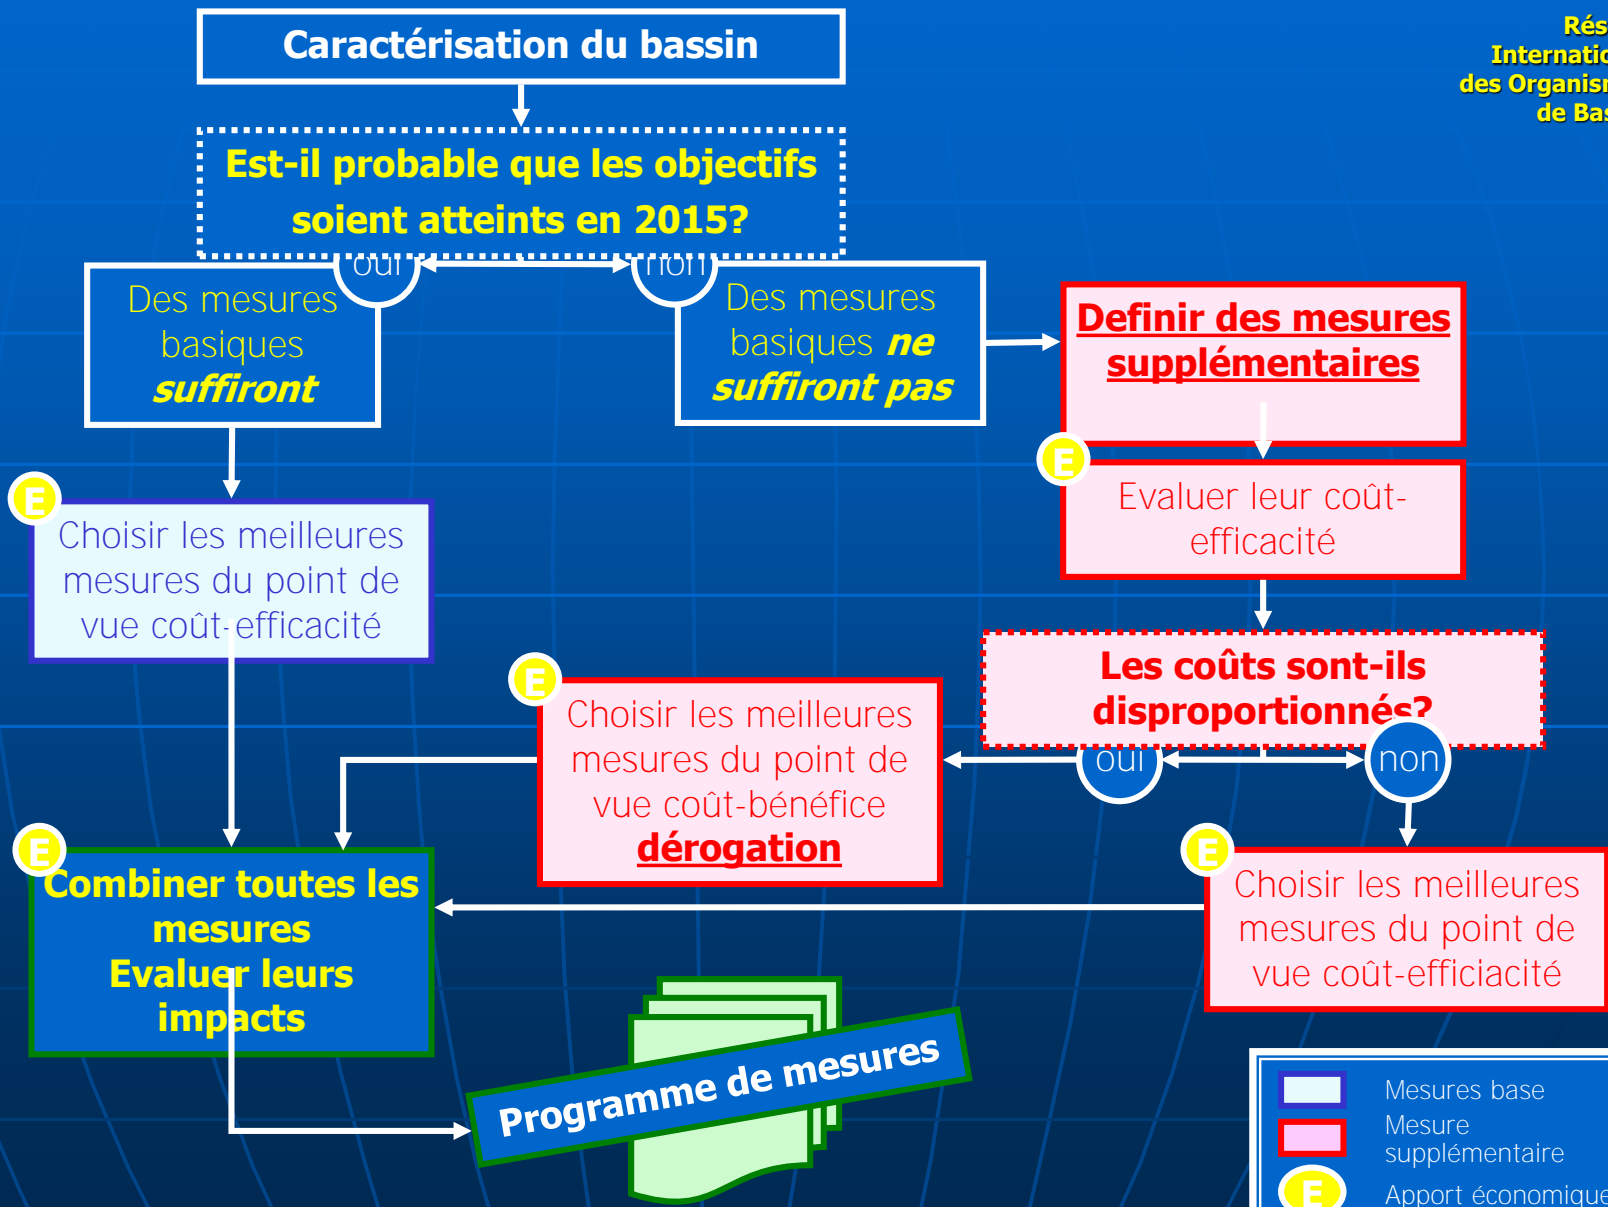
Rés
Internatio
des Organism
de Bas

Caractérisation du bassin

Est-il probable que les objectifs soient atteints en 2015?

oui

non

Des mesures basiques suffiront

Des mesures basiques ne suffiront pas

Definir des mesures supplémentaires

E

Evaluer leur coût-efficacité

E

Choisir les meilleures mesures du point de vue coût-efficacité

Les coûts sont-ils disproportionnés?

oui

non

E

Choisir les meilleures mesures du point de vue coût-bénéfice dérogation

E

Combiner toutes les mesures
Evaluer leurs impacts

E

Choisir les meilleures mesures du point de vue coût-efficiacité

Programme de mesures

Mesures base
Mesure supplémentaire
E
Apport économique